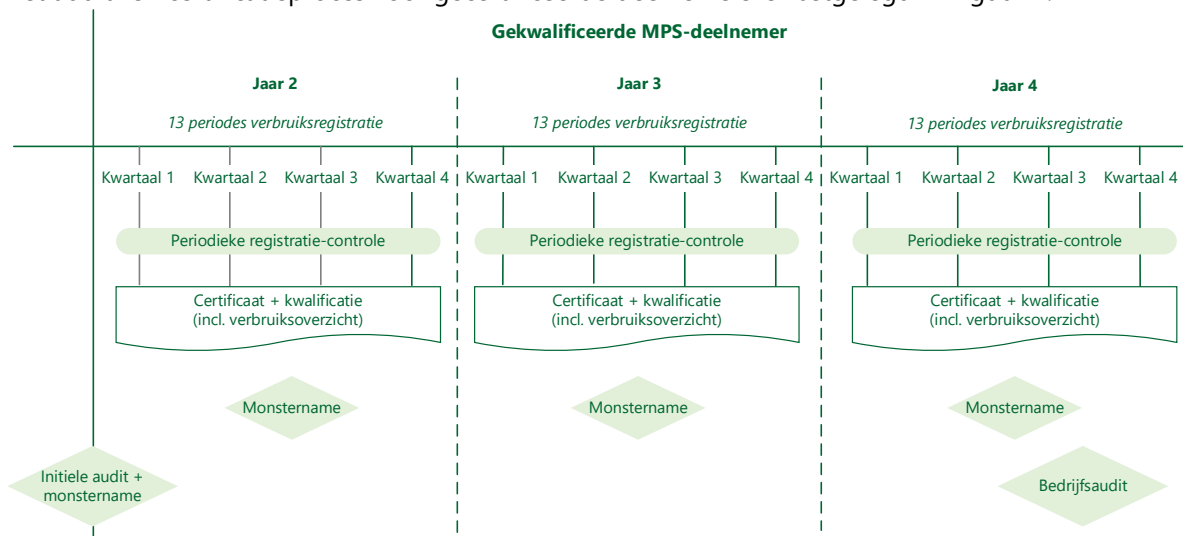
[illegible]

Gekwalificeerde MPS-deelnemer

Jaar 2

13 periodes verbruiksregistratie

Kwartaal 1 Kwartaal 2 Kwartaal 3 Kwartaal 4

Periodieke registratie-controle

Certificaat + kwalificatie (incl. verbruiksoverzicht)

Monstername

Jaar 3

13 periodes verbruiksregistratie

Kwartaal 1 Kwartaal 2 Kwartaal 3 Kwartaal 4

Periodieke registratie-controle

Certificaat + kwalificatie (incl. verbruiksoverzicht)

Monstername

Jaar 4

13 periodes verbruiksregistratie

Kwartaal 1 Kwartaal 2 Kwartaal 3 Kwartaal 4

Periodieke registratie-controle

Certificaat + kwalificatie (incl. verbruiksoverzicht)

Monstername

Bedrijfsaudit

Initiele audit + monstername